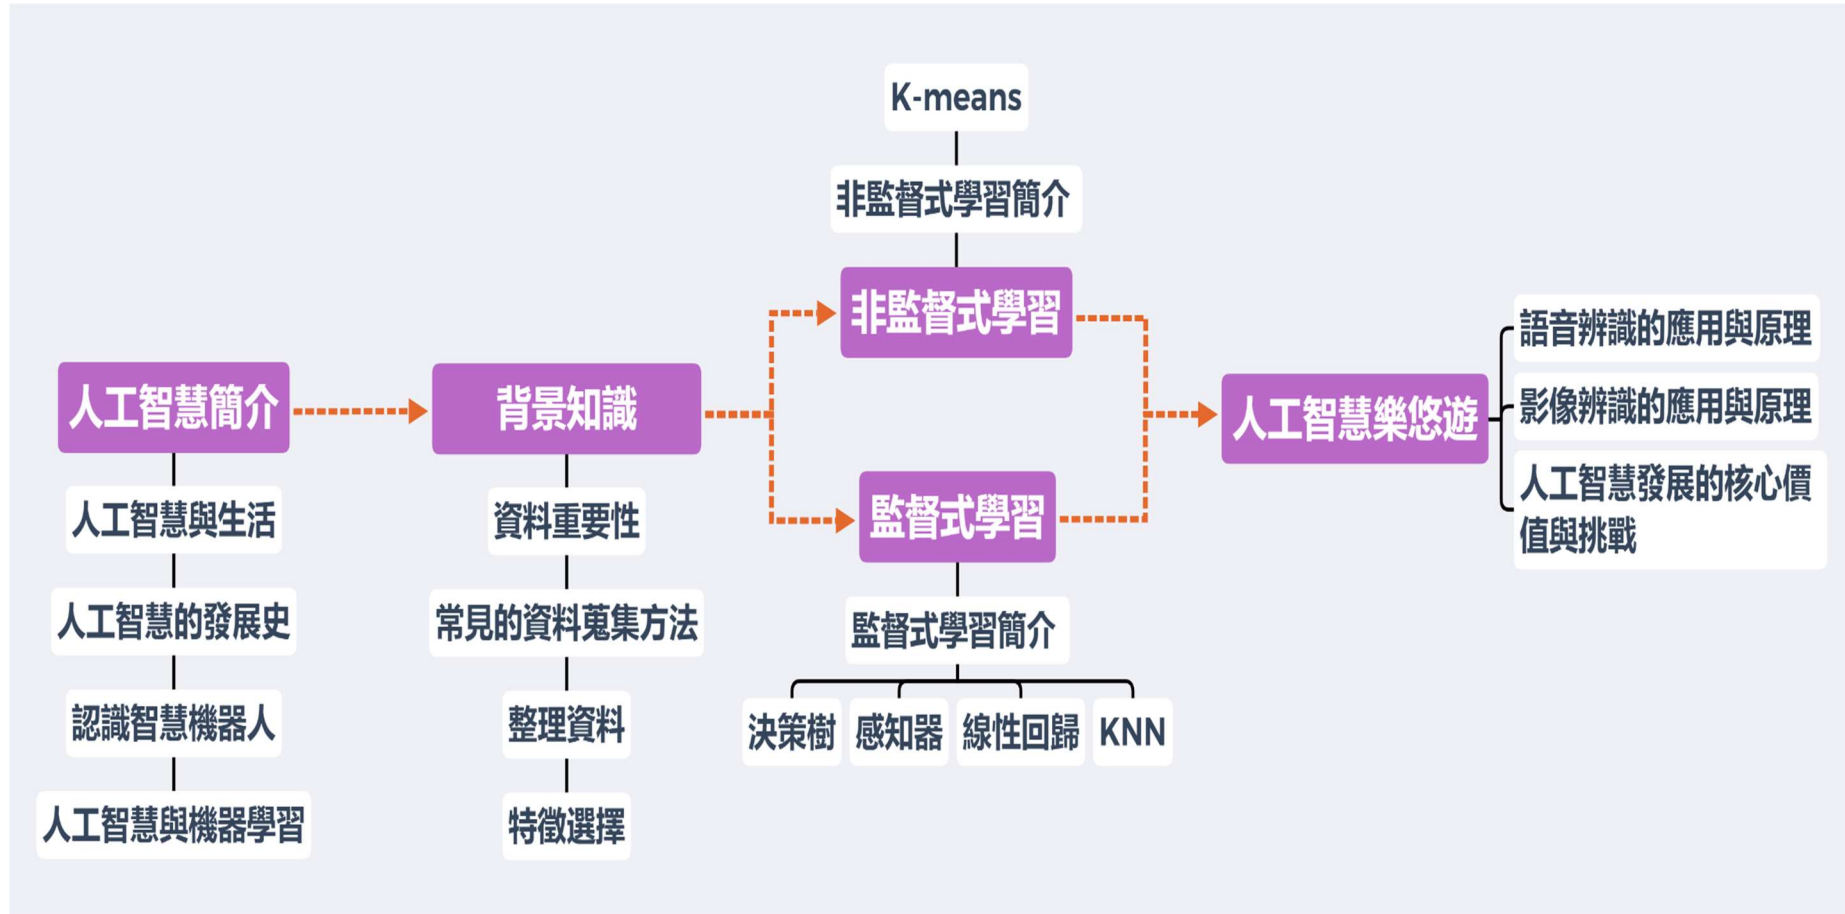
人工智慧簡介

人工智慧與生活

人工智慧的發展史

認識智慧機器人

人工智慧與機器學習

背景知識

資料重要性

常見的資料蒐集方法

整理資料

特徵選擇

K-means

非監督式學習簡介

非監督式學習

監督式學習

監督式學習簡介

決策樹

感知器

線性回歸

KNN

人工智慧樂悠遊

語音辨識的應用與原理

影像辨識的應用與原理

人工智慧發展的核心價值與挑戰